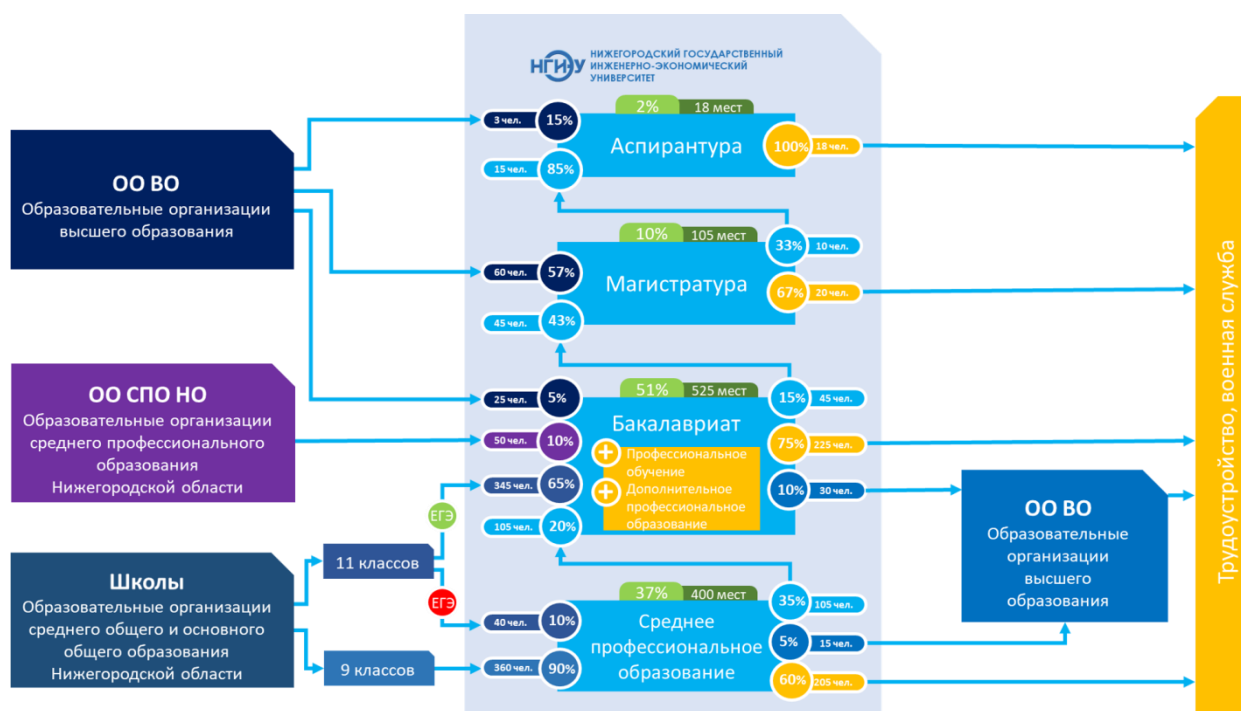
НГИЭУ НИЖЕГОРОДСКИЙ ГОСУДАРСТВЕННЫЙ ИНЖЕНЕРНО-ЭКОНОМИЧЕСКИЙ УНИВЕРСИТЕТ

ОО ВО
Образовательные организации высшего образования

ОО СПО НО
Образовательные организации среднего профессионального образования Нижегородской области

Школы
Образовательные организации среднего общего и основного общего образования Нижегородской области

11 классов

9 классов

ЕГЭ

ЕГЭ

2% 18 мест
3 чел. 15%
15 чел. 85%
Аспирантура
100% 18 чел.

10% 105 мест
60 чел. 57%
45 чел. 43%
Магистратура
33% 10 чел.
67% 20 чел.

51% 525 мест
25 чел. 5%
50 чел. 10%
345 чел. 65%
105 чел. 20%
Бакалавриат
Профессиональное обучение
Дополнительное профессиональное образование
15% 45 чел.
75% 225 чел.
10% 30 чел.

37% 400 мест
40 чел. 10%
360 чел. 90%
Среднее профессиональное образование
35% 105 чел.
5% 15 чел.
60% 205 чел.

ОО ВО
Образовательные организации высшего образования

Трудоустройство, военная служба